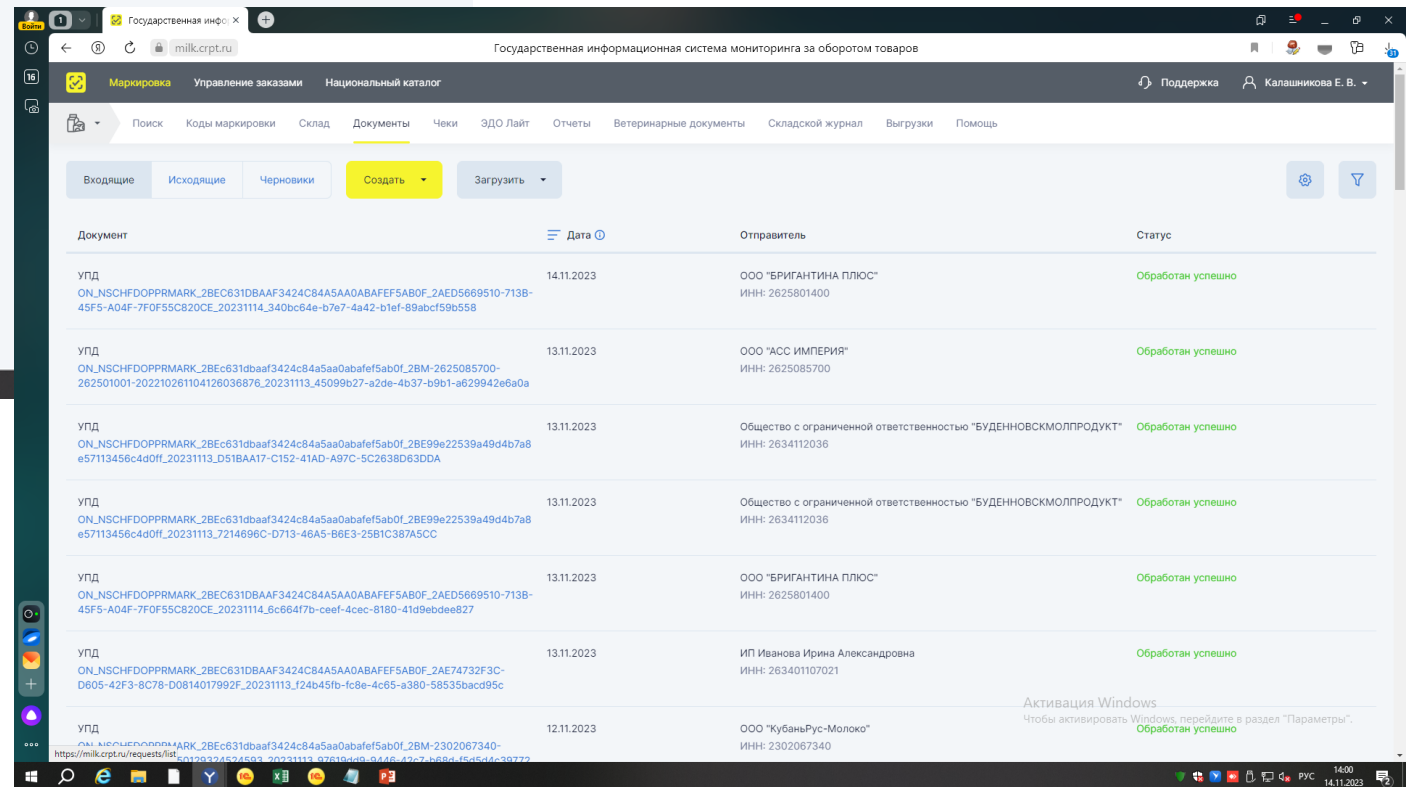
Войти 1 Государственная инфо ×

milk.crpt.ru Государственная информационная система мониторинга за оборотом товаров

Маркировка Управление заказами Национальный каталог Поддержка Калашникова Е. В.

Поиск Коды маркировки Склад Документы Чеки ЭДО Лайт Отчеты Ветеринарные документы Складской журнал Выгрузки Помощь

Входящие Исходящие Черновики Создать Загрузить

| Документ | Дата | Отправитель | Статус |
|---|---|---|---|
| УПД ON_NSCHFDOPPRMARK_2BEC631DBAAF3424C84A5AA0ABAFEF5AB0F_2AED5669510-713B-45F5-A04F-7F0F55C820CE_20231114_340bc64e-b7e7-4a42-b1ef-89abcf59b558 | 14.11.2023 | ООО "БРИГАНТИНА ПЛЮС" ИНН: 2625801400 | Обработан успешно |
| УПД ON_NSCHFDOPPRMARK_2BEc631dbaaf3424c84a5aa0abafef5ab0f_2BM-2625085700-262501001-202210261104126036876_20231113_45099b27-a2de-4b37-b9b1-a629942e6a0a | 13.11.2023 | ООО "АСС ИМПЕРИЯ" ИНН: 2625085700 | Обработан успешно |
| УПД ON_NSCHFDOPPRMARK_2BEc631dbaaf3424c84a5aa0abafef5ab0f_2BE99e22539a49d4b7a8e57113456c4d0ff_20231113_D51BAA17-C152-41AD-A97C-5C2638D63DDA | 13.11.2023 | Общество с ограниченной ответственностью "БУДЕННОВСКМОЛПРОДУКТ" ИНН: 2634112036 | Обработан успешно |
| УПД ON_NSCHFDOPPRMARK_2BEc631dbaaf3424c84a5aa0abafef5ab0f_2BE99e22539a49d4b7a8e57113456c4d0ff_20231113_7214696C-D713-46A5-B6E3-25B1C387A5CC | 13.11.2023 | Общество с ограниченной ответственностью "БУДЕННОВСКМОЛПРОДУКТ" ИНН: 2634112036 | Обработан успешно |
| УПД ON_NSCHFDOPPRMARK_2BEC631DBAAF3424C84A5AA0ABAFEF5AB0F_2AED5669510-713B-45F5-A04F-7F0F55C820CE_20231114_6c664f7b-ceef-4cec-8180-41d9ebdee827 | 13.11.2023 | ООО "БРИГАНТИНА ПЛЮС" ИНН: 2625801400 | Обработан успешно |
| УПД ON_NSCHFDOPPRMARK_2BEC631DBAAF3424C84A5AA0ABAFEF5AB0F_2AE74732F3C-D605-42F3-8C78-D0814017992F_20231113_f24b45fb-fc8e-4c65-a380-58535bacd95c | 13.11.2023 | ИП Иванова Ирина Александровна ИНН: 263401107021 | Обработан успешно |
| УПД ON_NSCHFDOPPRMARK_2BEc631dbaaf3424c84a5aa0abafef5ab0f_2BM-2302067340-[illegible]50129324524593_20231113_97619dd9-9446-42c7-b68d-f5d5d4c39772 | 12.11.2023 | ООО "КубаньРус-Молоко" ИНН: 2302067340 | Обработан успешно |

Активация Windows
Чтобы активировать Windows, перейдите в раздел "Параметры".

https://milk.crpt.ru/requests/list

РУС 14:00 14.11.2023